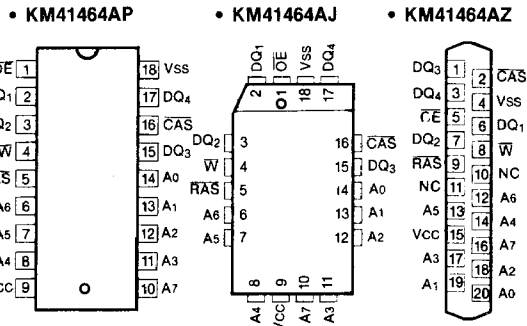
• KM41464AP

| | | | |
|---|---|---|---|
| $\overline{OE}$ | 1 | 18 | Vss |
| DQ1 | 2 | 17 | DQ4 |
| DQ2 | 3 | 16 | $\overline{CAS}$ |
| $\overline{W}$ | 4 | 15 | DQ3 |
| $\overline{RAS}$ | 5 | 14 | A0 |
| A6 | 6 | 13 | A1 |
| A5 | 7 | 12 | A2 |
| A4 | 8 | 11 | A3 |
| Vcc | 9 | 10 | A7 |

• KM41464AJ

2 DQ1
1 $\overline{OE}$
18 Vss
17 DQ4

DQ2 3
$\overline{W}$ 4
$\overline{RAS}$ 5
A6 6
A5 7

16 $\overline{CAS}$
15 DQ3
14 A0
13 A1
12 A2

8 A4
9 Vcc
10 A7
11 A3

• KM41464AZ

DQ3 1
2 $\overline{CAS}$
DQ4 3
4 Vss
$\overline{CE}$ 5
6 DQ1
DQ2 7
8 $\overline{W}$
$\overline{RAS}$ 9
10 NC
NC 11
12 A6
A5 13
14 A4
Vcc 15
16 A7
A3 17
18 A2
A1 19
20 A0